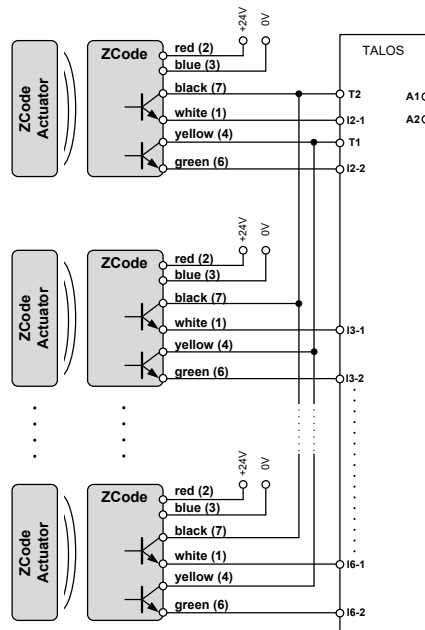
+24V
0V
TALOS
ZCode Actuator
ZCode
red (2)
blue (3)
black (7)
white (1)
yellow (4)
green (6)
T2
I2-1
T1
I2-2
A1
A2

+24V
0V
ZCode Actuator
ZCode
red (2)
blue (3)
black (7)
white (1)
yellow (4)
green (6)
I3-1
I3-2

+24V
0V
ZCode Actuator
ZCode
red (2)
blue (3)
black (7)
white (1)
yellow (4)
green (6)
I6-1
I6-2